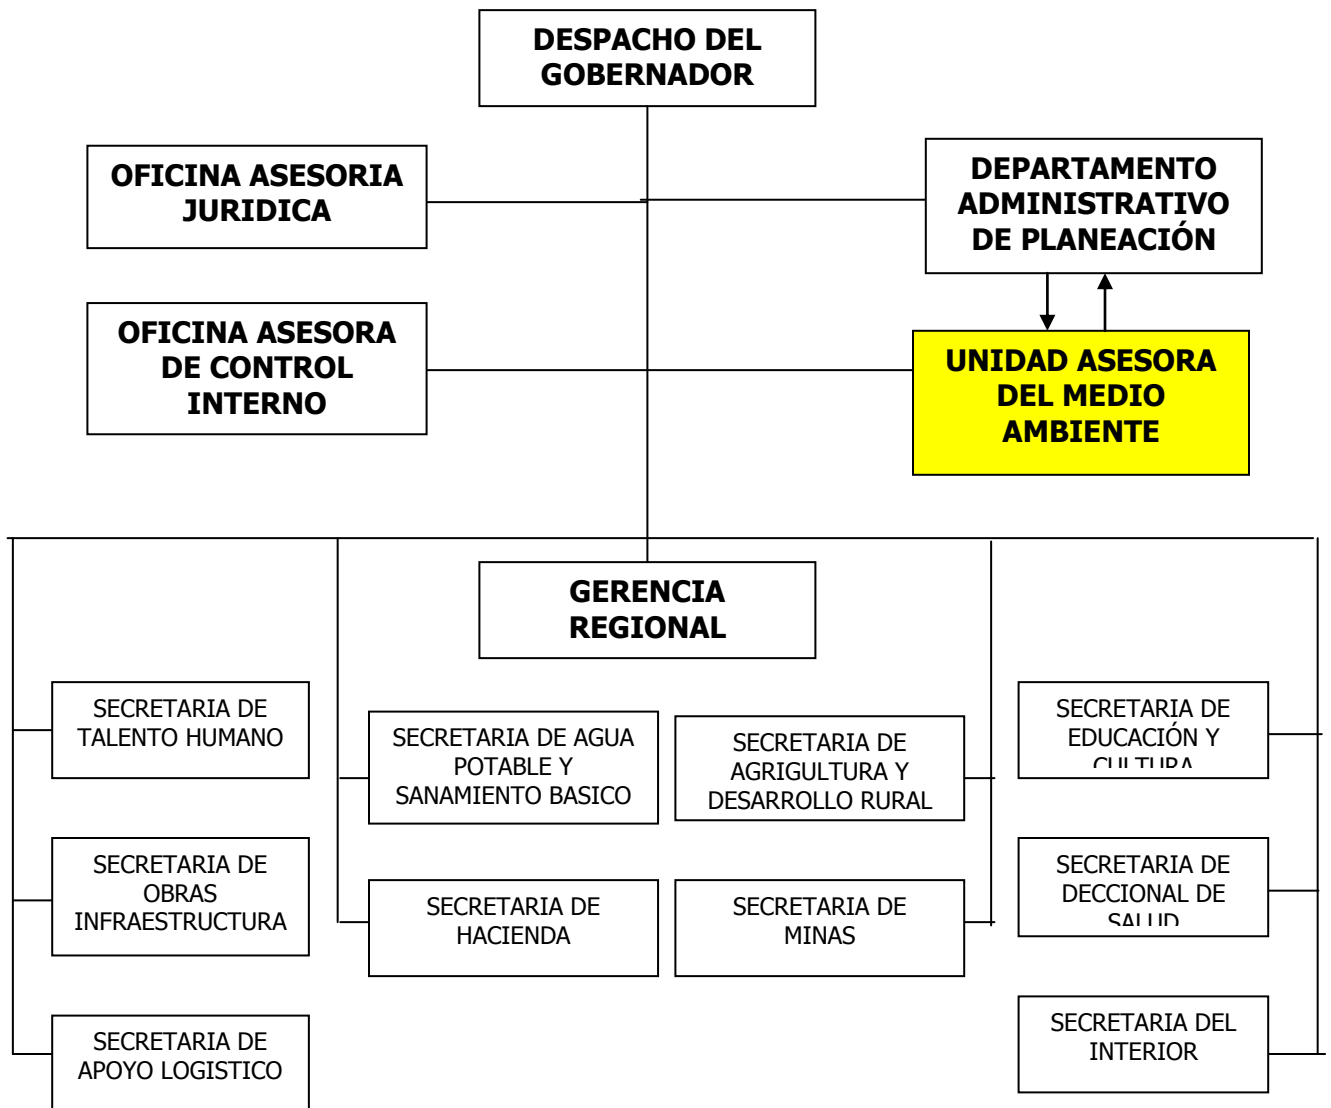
DESPACHO DEL GOBERNADOR

OFICINA ASESORIA JURIDICA

DEPARTAMENTO ADMINISTRATIVO DE PLANEACIÓN

OFICINA ASESORA DE CONTROL INTERNO

UNIDAD ASESORA DEL MEDIO AMBIENTE

GERENCIA REGIONAL

SECRETARIA DE TALENTO HUMANO

SECRETARIA DE OBRAS INFRAESTRUCTURA

SECRETARIA DE APOYO LOGISTICO

SECRETARIA DE AGUA POTABLE Y SANAMIENTO BASICO

SECRETARIA DE HACIENDA

SECRETARIA DE AGRIGULTURA Y DESARROLLO RURAL

SECRETARIA DE MINAS

SECRETARIA DE EDUCACIÓN Y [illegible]

SECRETARIA DE DECCIONAL DE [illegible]

SECRETARIA DEL INTERIOR